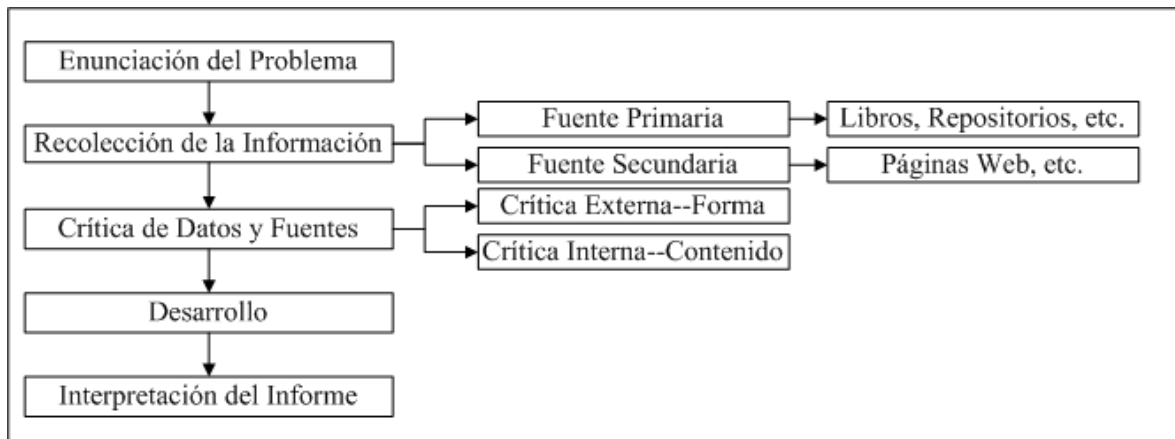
Enunciación del Problema

Recolección de la Información

Fuente Primaria

Libros, Repositorios, etc.

Fuente Secundaria

Páginas Web, etc.

Crítica de Datos y Fuentes

Crítica Externa--Forma

Crítica Interna--Contenido

Desarrollo

Interpretación del Informe